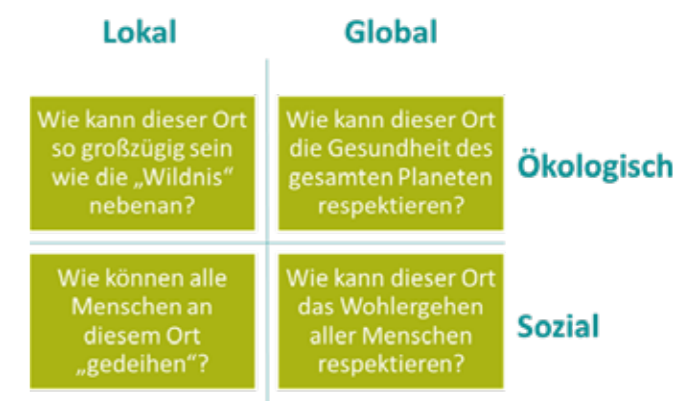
Lokal

Global

Wie kann dieser Ort so großzügig sein wie die „Wildnis“ nebenan?

Wie kann dieser Ort die Gesundheit des gesamten Planeten respektieren?

Ökologisch

Wie können alle Menschen an diesem Ort „gedeihen“?

Wie kann dieser Ort das Wohlergehen aller Menschen respektieren?

Sozial